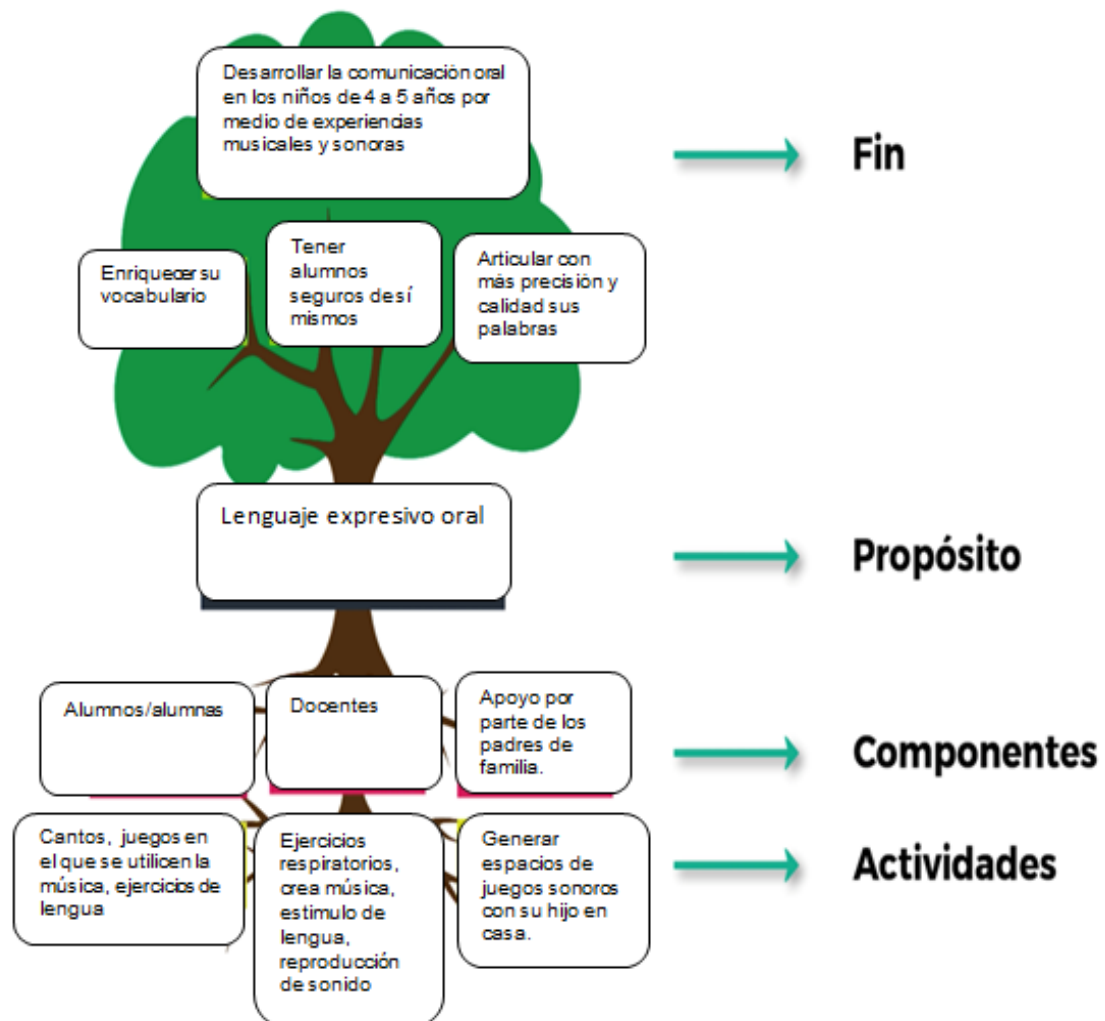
Desarrollar la comunicación oral en los niños de 4 a 5 años por medio de experiencias musicales y sonoras

Fin

Enriquecer su vocabulario

Tener alumnos seguros de sí mismos

Articular con más precisión y calidad sus palabras

Lenguaje expresivo oral

Propósito

Alumnos/alumnas

Docentes

Apoyo por parte de los padres de familia.

Componentes

Cantos, juegos en el que se utilicen la música, ejercicios de lengua

Ejercicios respiratorios, crea música, estimulo de lengua, reproducción de sonido

Generar espacios de juegos sonoros con su hijo en casa.

Actividades